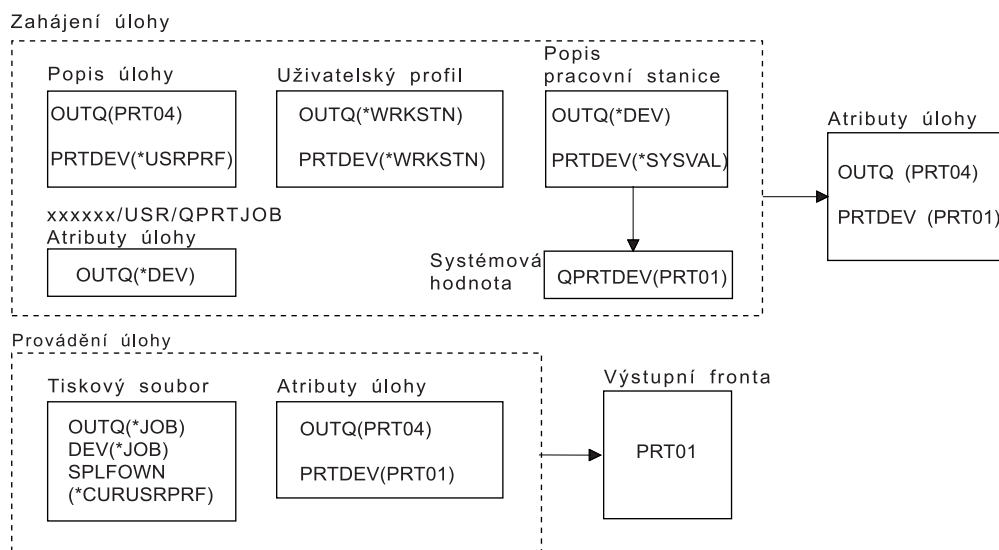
Zahájení úlohy

Popis úlohy
OUTQ(PRT04)
PRTDEV(*USRPRF)

Uživatelský profil
OUTQ(*WRKSTN)
PRTDEV(*WRKSTN)

Popis pracovní stanice
OUTQ(*DEV)
PRTDEV(*SYSVAL)

xxxxxx/USR/QPRTJOB
Atributy úlohy
OUTQ(*DEV)

Systémová hodnota
QPRTDEV(PRT01)

Atributy úlohy
OUTQ (PRT04)
PRTDEV (PRT01)

Provádění úlohy

Tiskový soubor
OUTQ(*JOB)
DEV(*JOB)
SPLFOWN
(*CURUSRPRF)

Atributy úlohy
OUTQ(PRT04)
PRTDEV(PRT01)

Výstupní fronta
PRT01